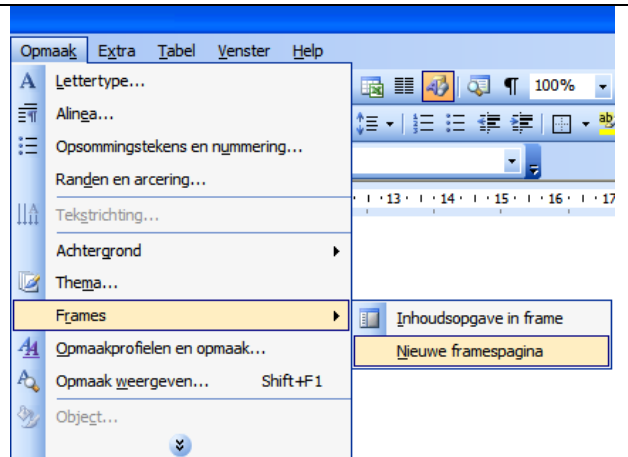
Opmaak Extra Tabel Venster Help

Lettertype...
Alinea...
Opsommingstekens en nummering...
Randen en arcering...
Tekstrichting...
Achtergrond
Thema...
Frames
Opmaakprofielen en opmaak...
Opmaak weergeven... Shift+F1
Object...

100%

· 13 · · 14 · · 15 · · 16 · · 17

Inhoudsopgave in frame
Nieuwe framespagina